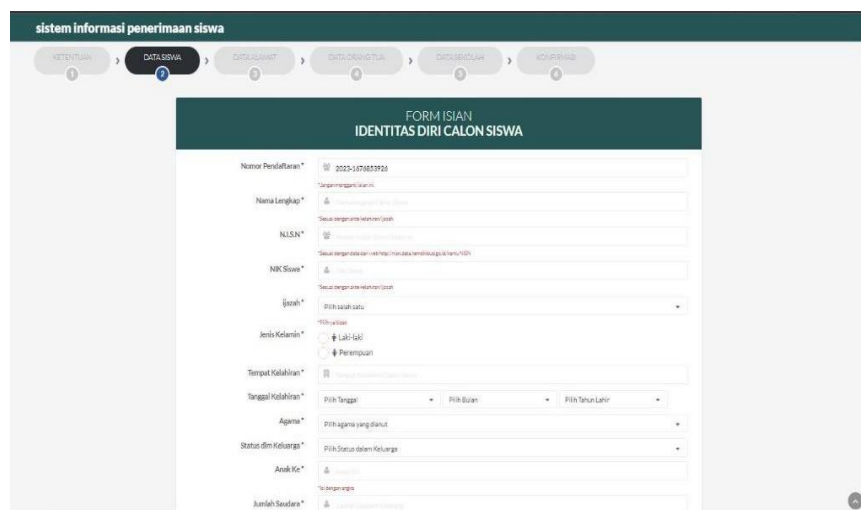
sistem informasi penerimaan siswa

KETENTUAN 1 › DATA SISWA 2 › DATA ALAMAT 3 › DATA ORANG TUA 4 › DATA SEKOLAH 5 › KONFIRMASI 6

FORM ISIAN
IDENTITAS DIRI CALON SISWA

Nomor Pendaftaran * 2023-1678853926
*Jangan mengganti isian ini

Nama Lengkap * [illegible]
*Sesuai dengan akte kelahiran/ijazah

N.I.S.N * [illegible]
*Sesuai dengan data dari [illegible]

NIK Siswa * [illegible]
*Sesuai dengan akte kelahiran/ijazah

Ijazah * Pilih salah satu
*Pilih salah satu

Jenis Kelamin * Laki-laki
Perempuan

Tempat Kelahiran * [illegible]

Tanggal Kelahiran * Pilih Tanggal Pilih Bulan Pilih Tahun Lahir

Agama * Pilih agama yang dianut

Status dlm Keluarga * Pilih Status dalam Keluarga

Anak Ke * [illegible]
*Isi dengan angka

Jumlah Saudara * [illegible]